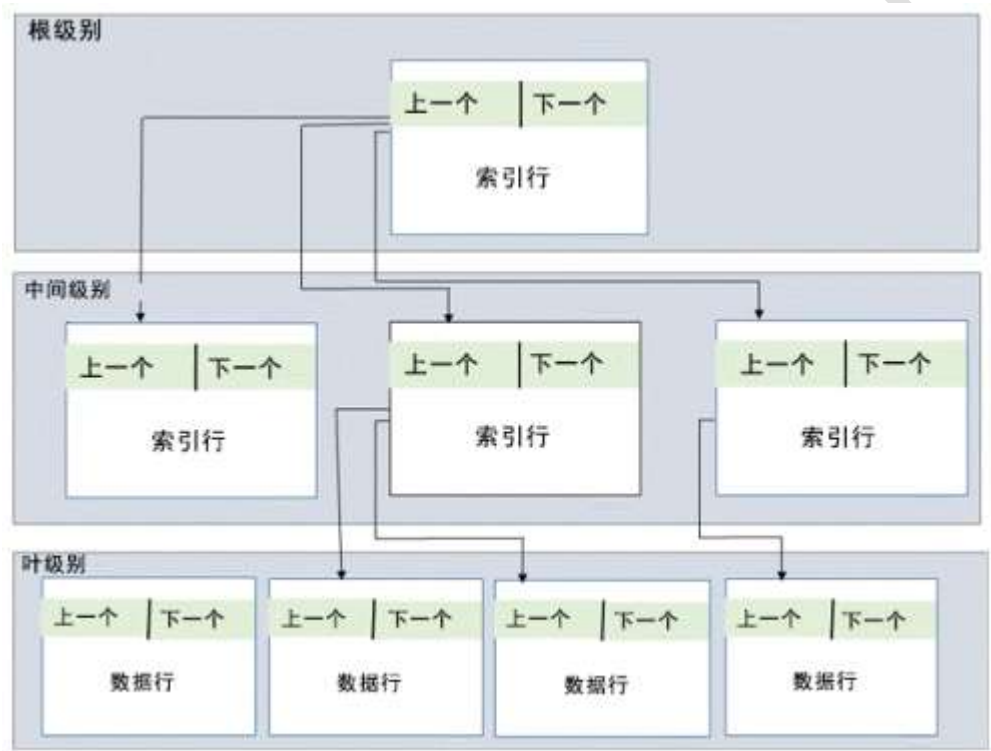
根级别

上一个 | 下一个

索引行

中间级别

上一个 | 下一个

索引行

上一个 | 下一个

索引行

上一个 | 下一个

索引行

叶级别

上一个 | 下一个

数据行

上一个 | 下一个

数据行

上一个 | 下一个

数据行

上一个 | 下一个

数据行